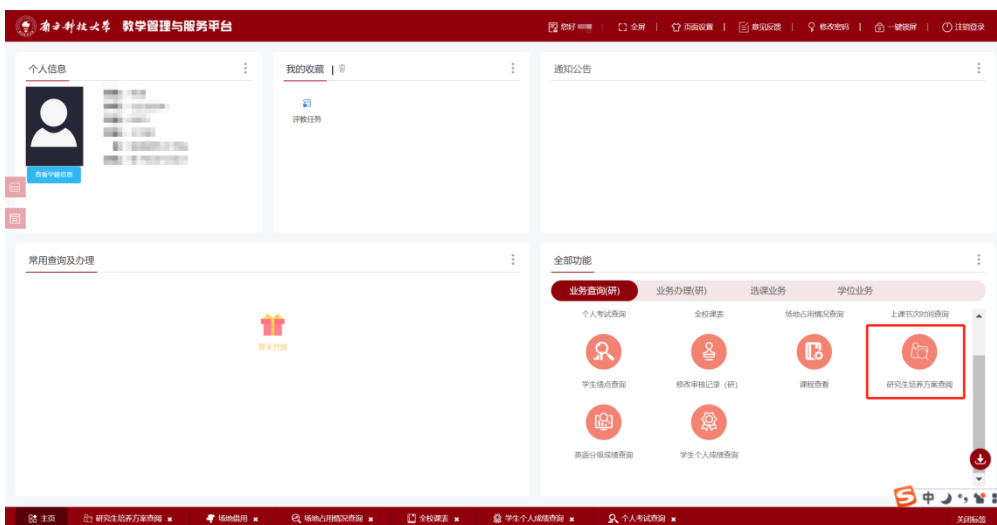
南方科技大学 教学管理与服务平台

您好 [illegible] | 全屏 | 页面设置 | 意见反馈 | 修改密码 | 一键锁屏 | 注销登录

个人信息

查看学籍信息

我的收藏

评教任务

通知公告

常用查询及办理

暂未开放

全部功能

业务查询(研) 业务办理(研) 选课业务 学位业务

个人考试查询 全校课表 场地占用情况查询 上课节次时间查询

学生绩点查询 修改审核记录（研） 课程查看 研究生培养方案查询

英语分级成绩查询 学生个人成绩查询

主页 研究生培养方案查询 场地借用 场地占用情况查询 全校课表 学生个人成绩查询 个人考试查询 关闭标签

中